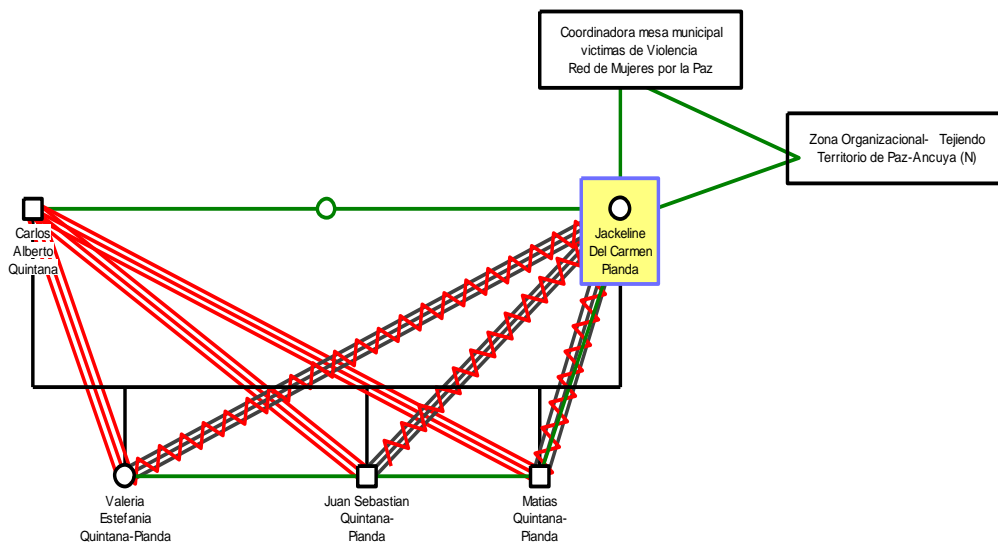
Coordinadora mesa municipal victimas de Violencia Red de Mujeres por la Paz

Zona Organizacional- Tejiendo Territorio de Paz-Ancuya (N)

Carlos Alberto Quintana

Jackeline Del Carmen Pianda

Valeria Estefania Quintana-Pianda

Juan Sebastian Quintana-Pianda

Matias Quintana-Pianda